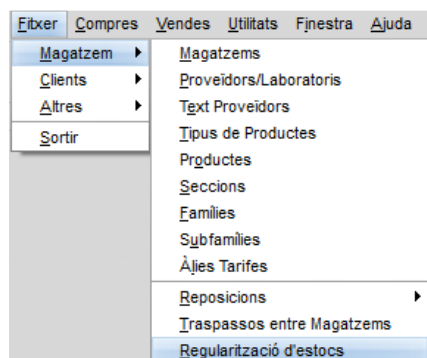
Fitxer Compres Vendes Utilitats Finestra Ajuda

Magatzem
Clients
Altres
Sortir

Magatzems
Proveïdors/Laboratoris
Text Proveïdors
Tipus de Productes
Productes
Seccions
Famílies
Subfamílies
Àlies Tarifes
Reposicions
Traspassos entre Magatzems
Regularització d'estocs